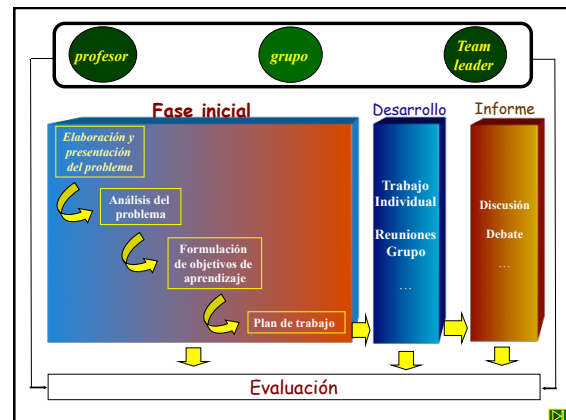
profesor

grupo

Team leader

Fase inicial

Elaboración y presentación del problema

Análisis del problema

Formulación de objetivos de aprendizaje

Plan de trabajo

Desarrollo

Trabajo Individual

Reuniones Grupo

…

Informe

Discusión

Debate

…

Evaluación